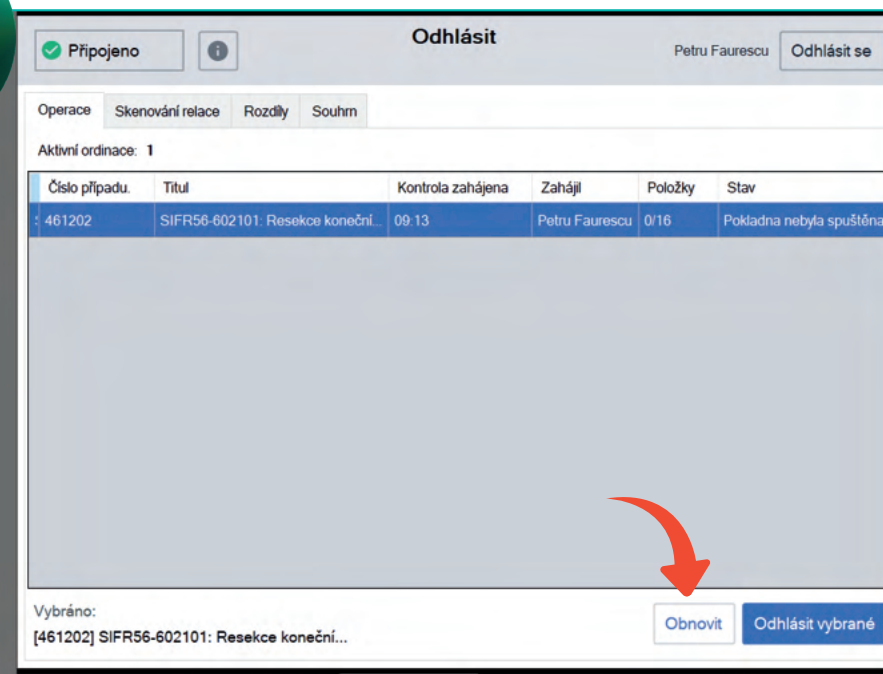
Připojeno

Odhlásit

Petru Faurescu

Odhlásit se

Operace

Skenování relace

Rozdíly

Souhrn

Aktivní ordinace: 1

| Číslo případu. | Titul | Kontrola zahájena | Zahájil | Položky | Stav |
|---|---|---|---|---|---|
| 461202 | SIFR56-602101: Resekce koneční... | 09:13 | Petru Faurescu | 0/16 | Pokladna nebyla spuštěna |

Vybráno:

[461202] SIFR56-602101: Resekce koneční...

Obnovit

Odhlásit vybrané